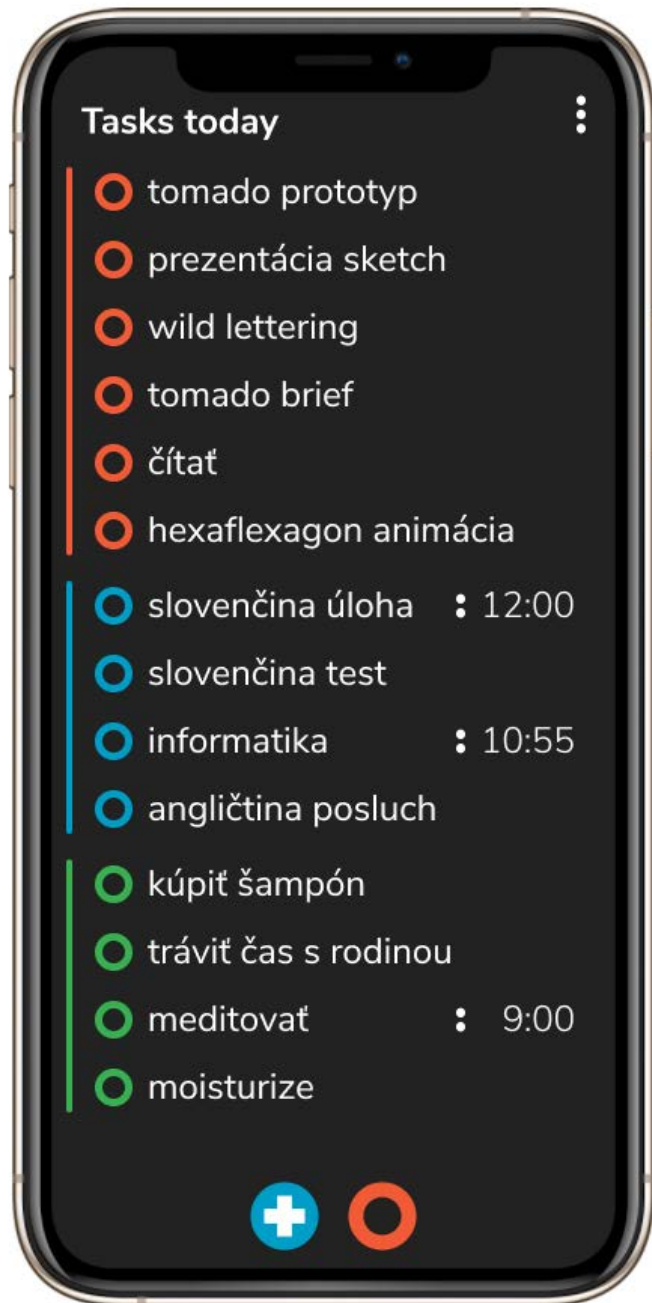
Tasks today

tomado prototyp
prezentácia sketch
wild lettering
tomado brief
čítať
hexaflexagon animácia

slovenčina úloha 12:00
slovenčina test
informatika 10:55
angličtina posluch

kúpiť šampón
tráviť čas s rodinou
meditovať 9:00
moisturize